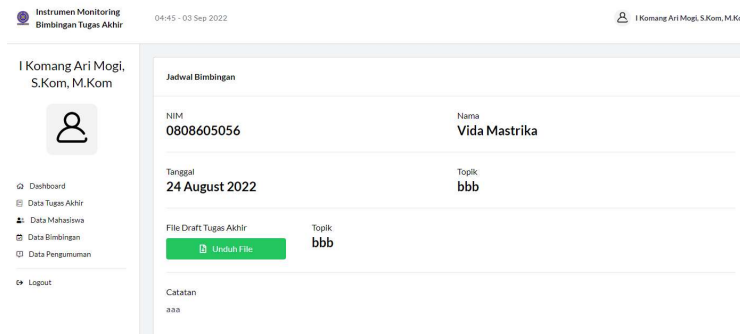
Instrumen Monitoring Bimbingan Tugas Akhir

04:45 - 03 Sep 2022

I Komang Ari Mogi, S.Kom, M.K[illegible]

I Komang Ari Mogi, S.Kom, M.Kom

Dashboard
Data Tugas Akhir
Data Mahasiswa
Data Bimbingan
Data Pengumuman

Logout

Jadwal Bimbingan

NIM
0808605056

Nama
Vida Mastrika

Tanggal
24 August 2022

Topik
bbb

File Draft Tugas Akhir
Unduh File

Topik
bbb

Catatan
aaa